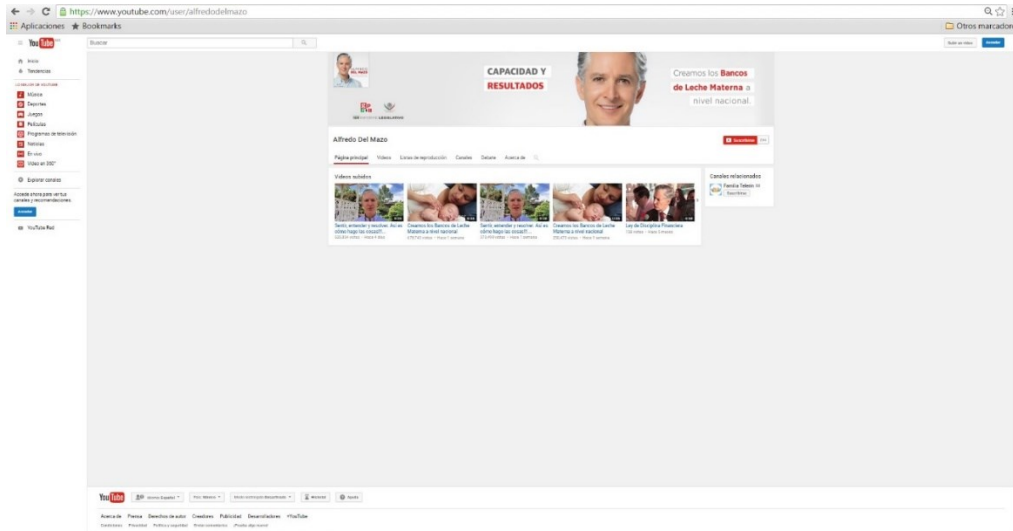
https://www.youtube.com/user/alfredodelmazo

Aplicaciones ★ Bookmarks

Otros marcadores

YouTube

Buscar

Subir un video

Acceder

Inicio

Tendencias

LO MEJOR DE YOUTUBE

Música

Deportes

Juegos

Películas

Programas de televisión

Noticias

En vivo

Video en 360°

Explorar canales

Accede ahora para ver tus canales y recomendaciones.

Acceder

YouTube Red

CAPACIDAD Y RESULTADOS

Creamos los Bancos de Leche Materna a nivel nacional.

Alfredo Del Mazo

Suscribirse

Página principal

Videos

Listas de reproducción

Canales

Debate

Acerca de

Videos subidos

Sentir, entender y resolver. Así es cómo hago los crucial!...

Creamos los Bancos de Leche Materna a nivel nacional

Sentir, entender y resolver. Así es cómo hago los crucial!...

Creamos los Bancos de Leche Materna a nivel nacional

Ley de Disciplina Financiera

Canales relacionados

Familia Televisa

Suscribirse

YouTube

Idioma: Español

País: México

Modo restringido: desactivado

Historial

Ayuda

Acerca de

Prensa

Derechos de autor

Creadores

Publicidad

Desarrolladores

+YouTube

Condiciones

Privacidad

Política y seguridad

Enviar sugerencias

¡Prueba algo nuevo!